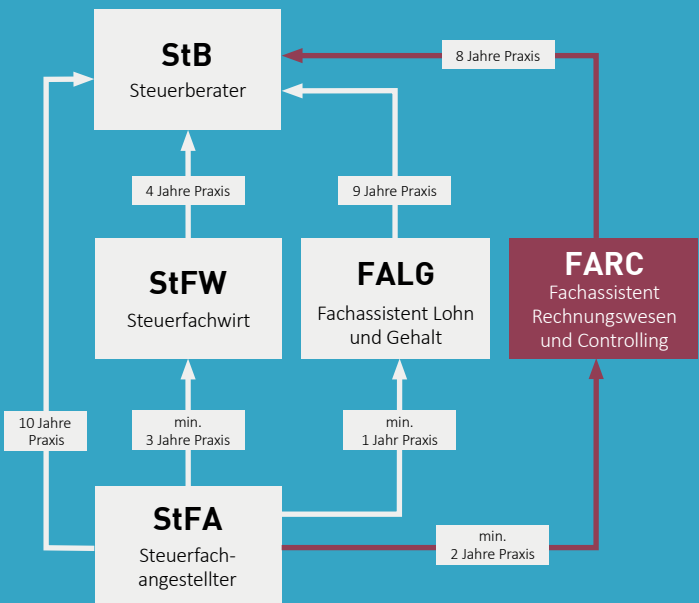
StB
Steuerberater

8 Jahre Praxis

4 Jahre Praxis

9 Jahre Praxis

StFW
Steuerfachwirt

FALG
Fachassistent Lohn und Gehalt

FARC
Fachassistent Rechnungswesen und Controlling

10 Jahre Praxis

min. 3 Jahre Praxis

min. 1 Jahr Praxis

StFA
Steuerfachangestellter

min. 2 Jahre Praxis